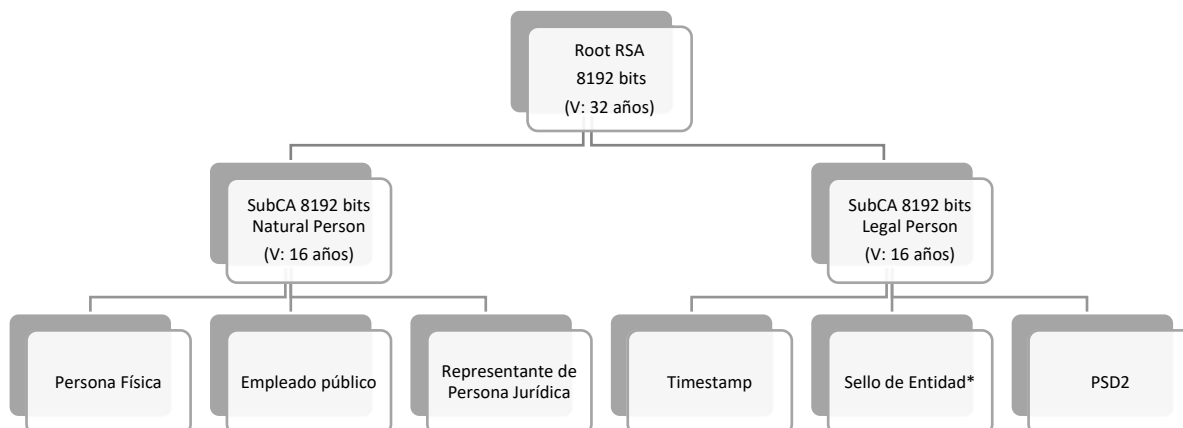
Root RSA
8192 bits
(V: 32 años)

SubCA 8192 bits
Natural Person
(V: 16 años)

SubCA 8192 bits
Legal Person
(V: 16 años)

Persona Física

Empleado público

Representante de Persona Jurídica

Timestamp

Sello de Entidad*

PSD2